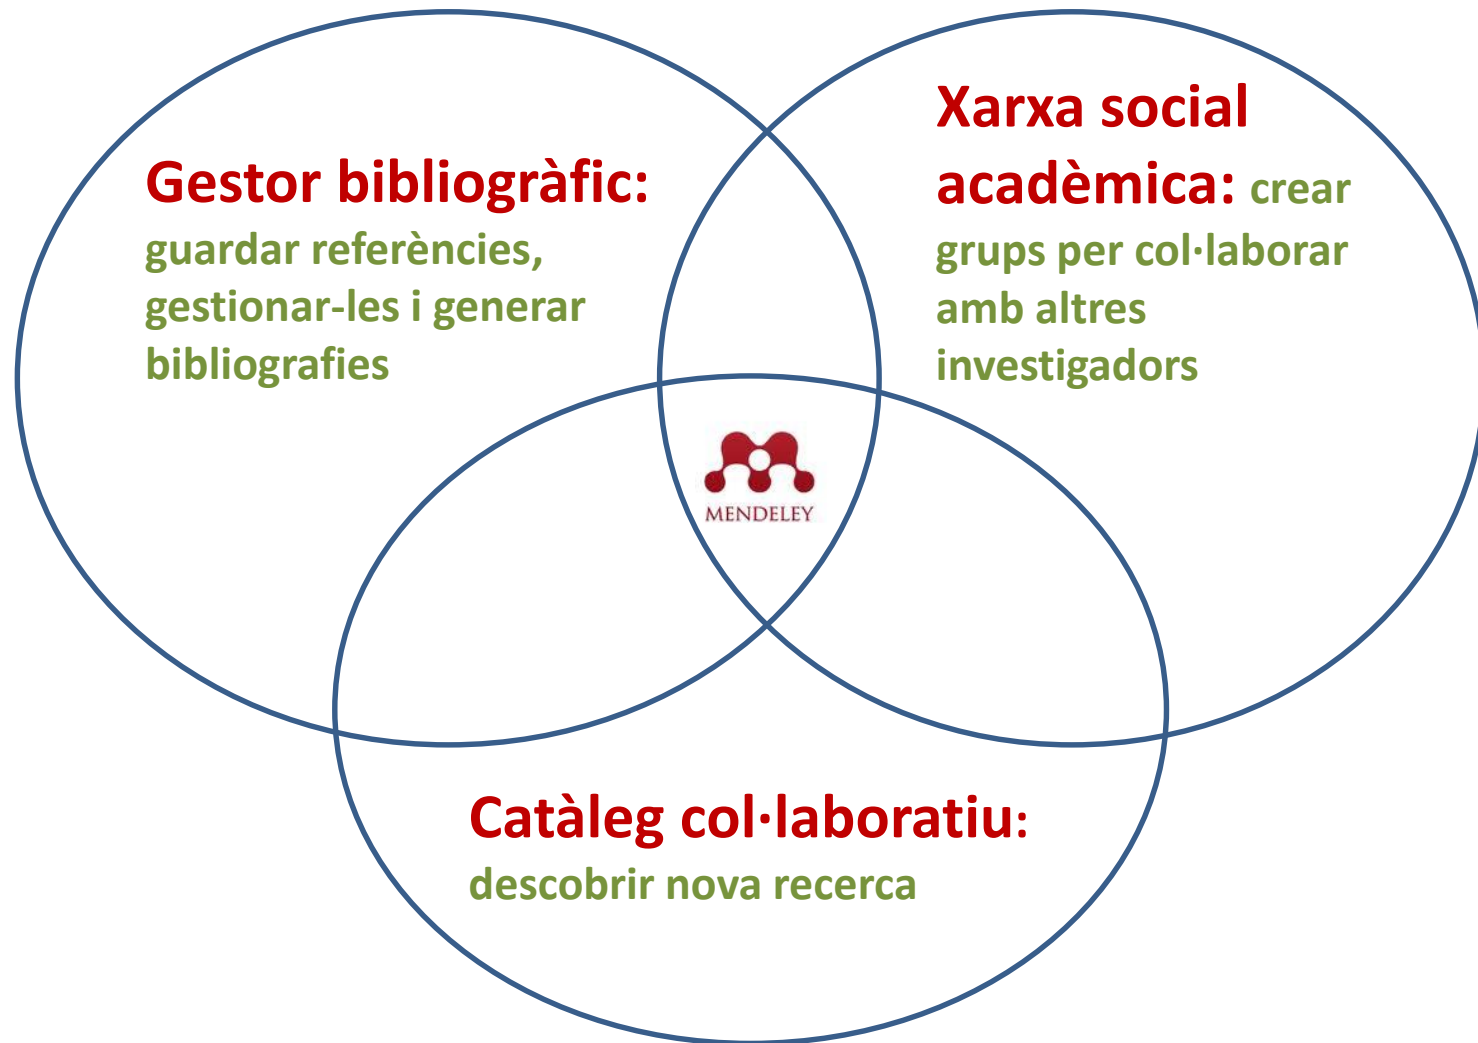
Gestor bibliogràfic: guardar referències, gestionar-les i generar bibliografies

Xarxa social acadèmica: crear grups per col·laborar amb altres investigadors

MENDELEY

Catàleg col·laboratiu: descobrir nova recerca